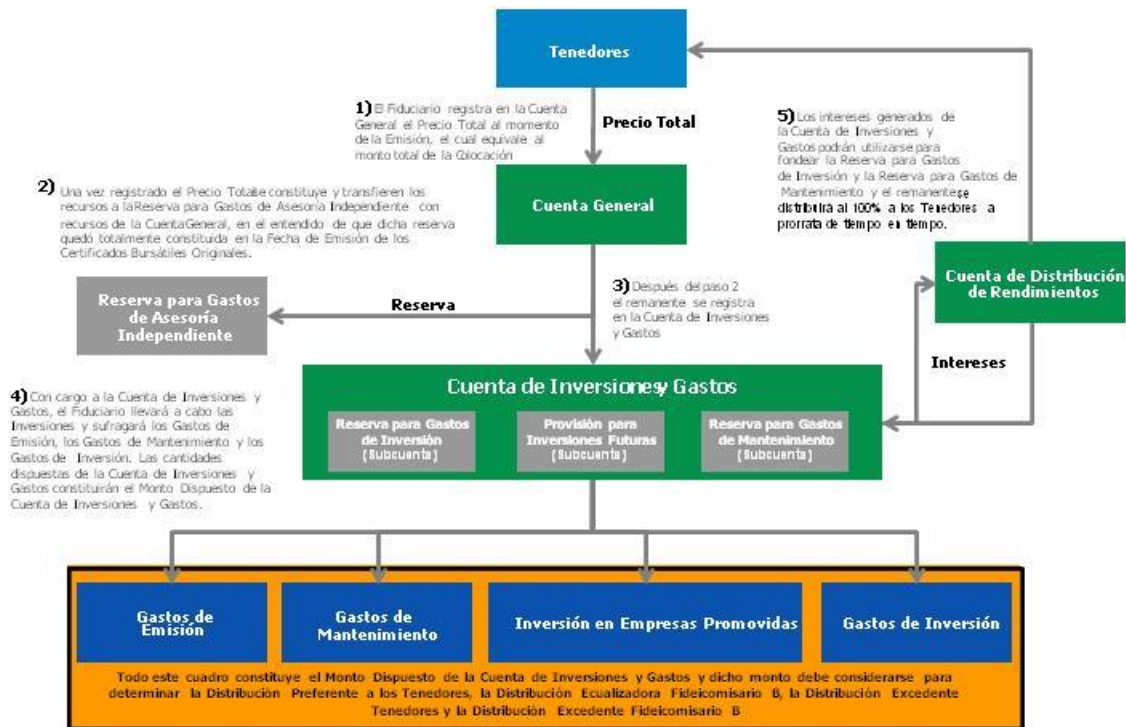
Tenedores

1) El Fiduciario registra en la Cuenta General el Precio Total al momento de la Emisión, el cual equivale al monto total de la Colocación

Precio Total

5) Los intereses generados de la Cuenta de Inversiones y Gastos podrán utilizarse para fondear la Reserva para Gastos de Inversión y la Reserva para Gastos de Mantenimiento y el remanente se distribuirá al 100% a los Tenedores a prorrata de tiempo en tiempo.

2) Una vez registrado el Precio Total se constituye y transfieren los recursos a la Reserva para Gastos de Asesoría Independiente con recursos de la Cuenta General, en el entendido de que dicha reserva quedó totalmente constituida en la Fecha de Emisión de los Certificados Bursátiles Originales.

Cuenta General

Cuenta de Distribución de Rendimientos

Reserva para Gastos de Asesoría Independiente

Reserva

3) Después del paso 2 el remanente se registra en la Cuenta de Inversiones y Gastos

Intereses

4) Con cargo a la Cuenta de Inversiones y Gastos, el Fiduciario llevará a cabo las Inversiones y sufragará los Gastos de Emisión, los Gastos de Mantenimiento y los Gastos de Inversión. Las cantidades dispuestas de la Cuenta de Inversiones y Gastos constituirán el Monto Dispuesto de la Cuenta de Inversiones y Gastos.

Cuenta de Inversiones y Gastos

Reserva para Gastos de Inversión (Subcuenta)

Provisión para Inversiones Futuras (Subcuenta)

Reserva para Gastos de Mantenimiento (Subcuenta)

Gastos de Emisión

Gastos de Mantenimiento

Inversión en Empresas Promovidas

Gastos de Inversión

Todo este cuadro constituye el Monto Dispuesto de la Cuenta de Inversiones y Gastos y dicho monto debe considerarse para determinar la Distribución Preferente a los Tenedores, la Distribución Ecualizadora Fideicomisario B, la Distribución Excedente Tenedores y la Distribución Excedente Fideicomisario B